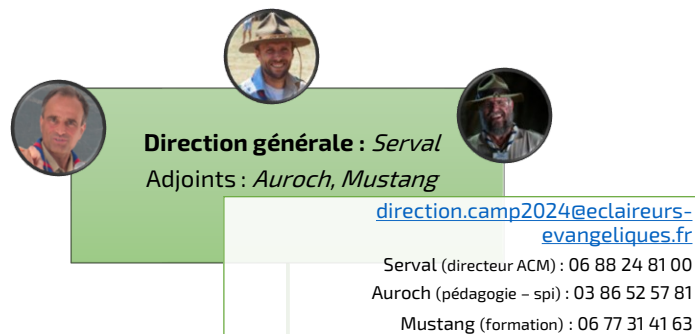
**Direction générale :** *Serval*
Adjoints : *Auroch, Mustang*

direction.camp2024@eclaireurs-evangeliques.fr

Serval (directeur ACM) : 06 88 24 81 00
Auroch (pédagogie – spi) : 03 86 52 57 81
Mustang (formation) : 06 77 31 41 63